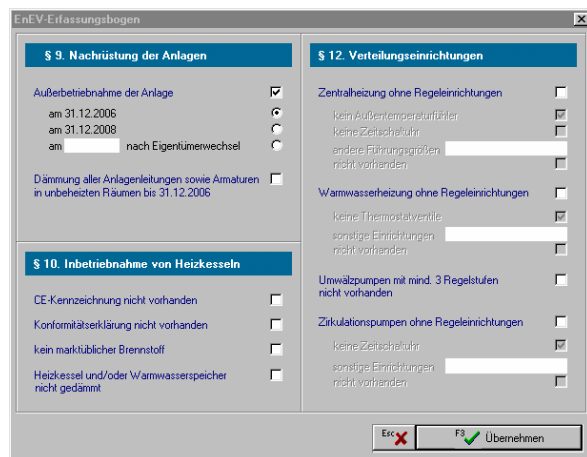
EnEV-Erfassungsbogen

§ 9. Nachrüstung der Anlagen

Außerbetriebnahme der Anlage

am 31.12.2006

am 31.12.2008

am nach Eigentümerwechsel

Dämmung aller Anlagenleitungen sowie Armaturen in unbeheizten Räumen bis 31.12.2006

§ 10. Inbetriebnahme von Heizkesseln

CE-Kennzeichnung nicht vorhanden

Konformitätserklärung nicht vorhanden

kein marktüblicher Brennstoff

Heizkessel und/oder Warmwasserspeicher nicht gedämmt

§ 12. Verteilungseinrichtungen

Zentralheizung ohne Regeleinrichtungen

kein Außentemperaturfühler

keine Zeitschaltuhr

andere Führungsgrößen nicht vorhanden

Warmwasserheizung ohne Regeleinrichtungen

keine Thermostatventile

sonstige Einrichtungen nicht vorhanden

Umwälzpumpen mit mind. 3 Regelstufen nicht vorhanden

Zirkulationspumpen ohne Regeleinrichtungen

keine Zeitschaltuhr

sonstige Einrichtungen nicht vorhanden

Esc

F3 Übernehmen